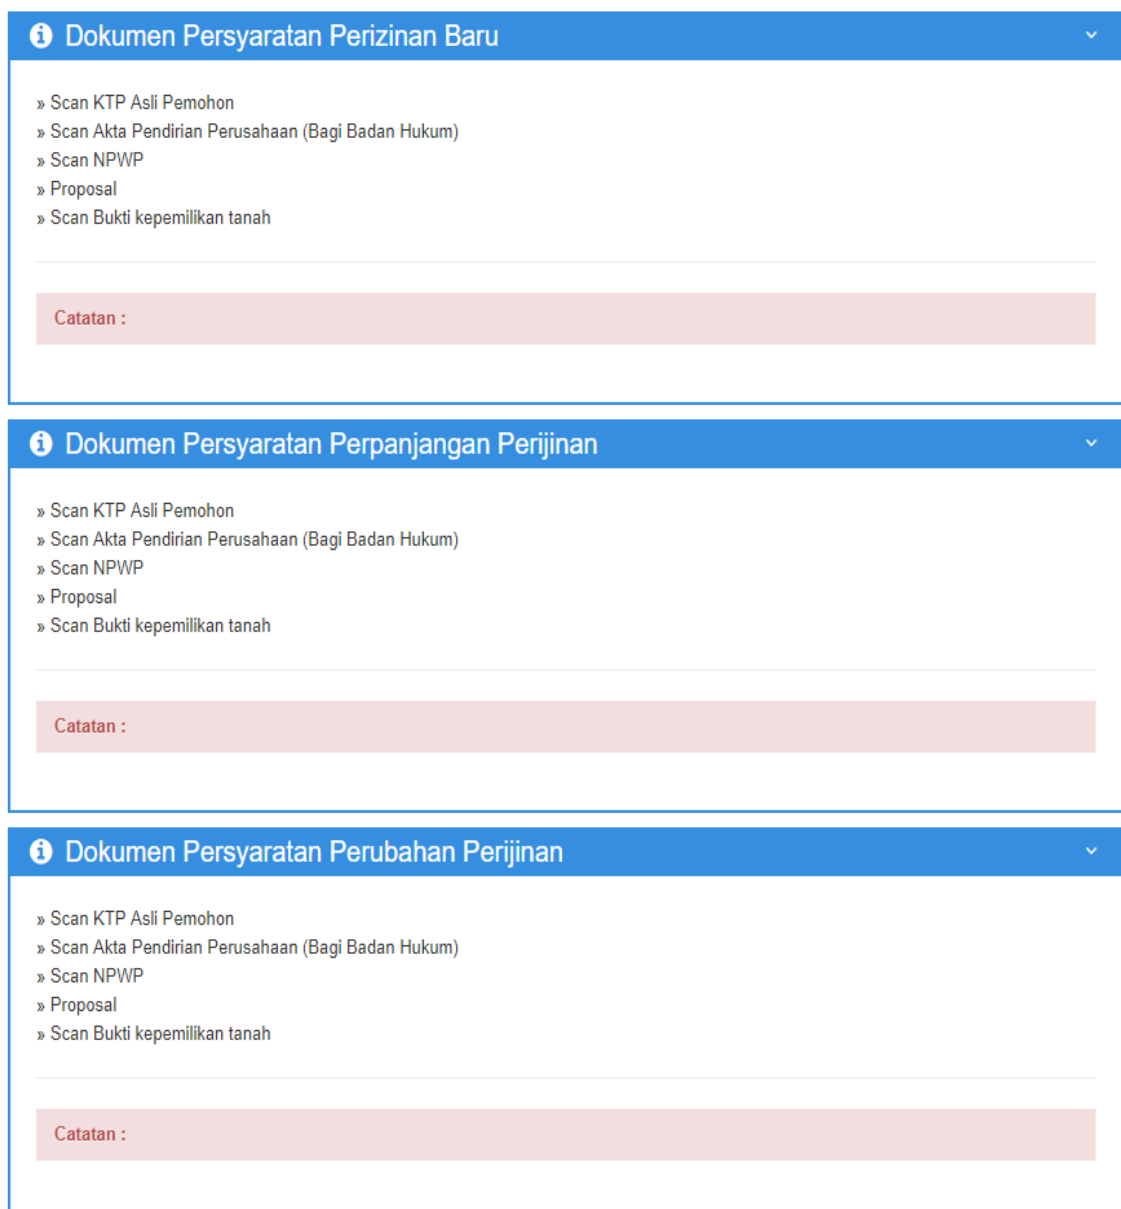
Dokumen Persyaratan Perizinan Baru

» Scan KTP Asli Pemohon
» Scan Akta Pendirian Perusahaan (Bagi Badan Hukum)
» Scan NPWP
» Proposal
» Scan Bukti kepemilikan tanah

Catatan :

Dokumen Persyaratan Perpanjangan Perijinan

» Scan KTP Asli Pemohon
» Scan Akta Pendirian Perusahaan (Bagi Badan Hukum)
» Scan NPWP
» Proposal
» Scan Bukti kepemilikan tanah

Catatan :

Dokumen Persyaratan Perubahan Perijinan

» Scan KTP Asli Pemohon
» Scan Akta Pendirian Perusahaan (Bagi Badan Hukum)
» Scan NPWP
» Proposal
» Scan Bukti kepemilikan tanah

Catatan :